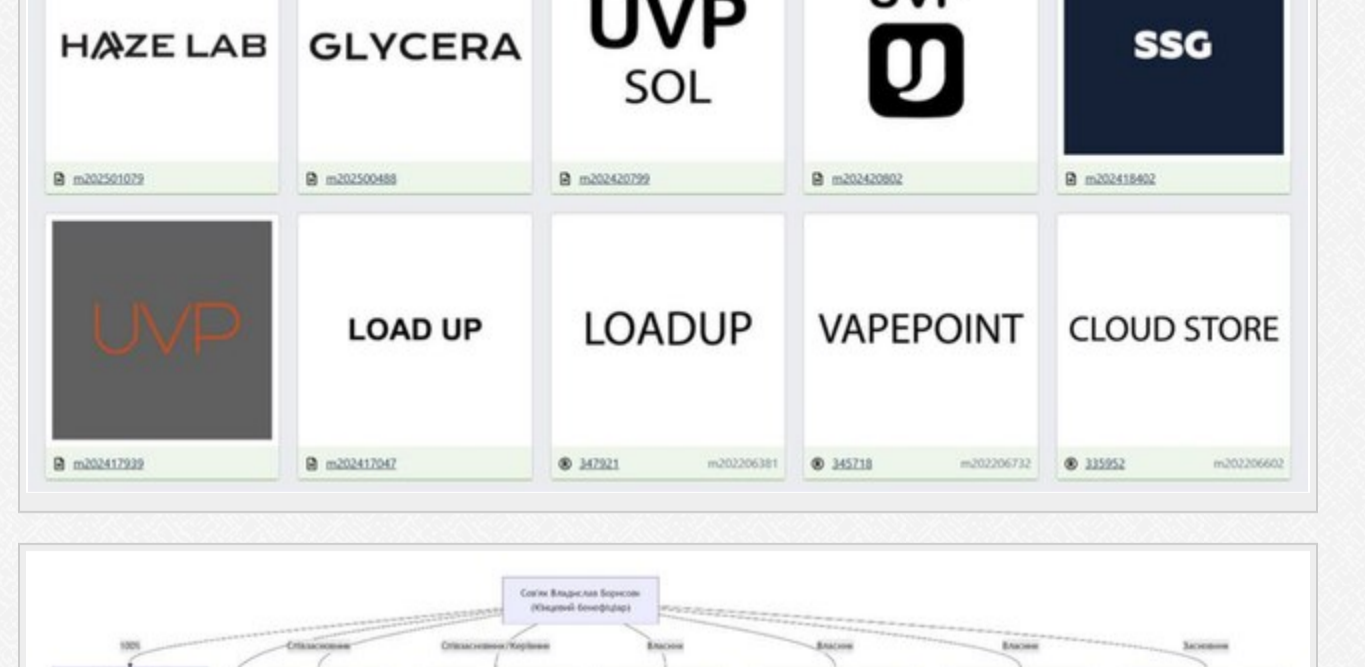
HAZE LAB
m202501079

GLYCERA
m202500488

UVP SOL
m202420799

UVP
m202420802

SSG
m202418402

UVP
m202417939

LOAD UP
m202417047

LOADUP
347921 m202206381

VAPEPOINT
345718 m202206732

CLOUD STORE
335952 m202206602

Сопін Владислав Борисович (Кінцевий бенефіціар)

100%
Співзасновник
Співзасновник / Керівник
Власник
Власник
Власник
Засновник